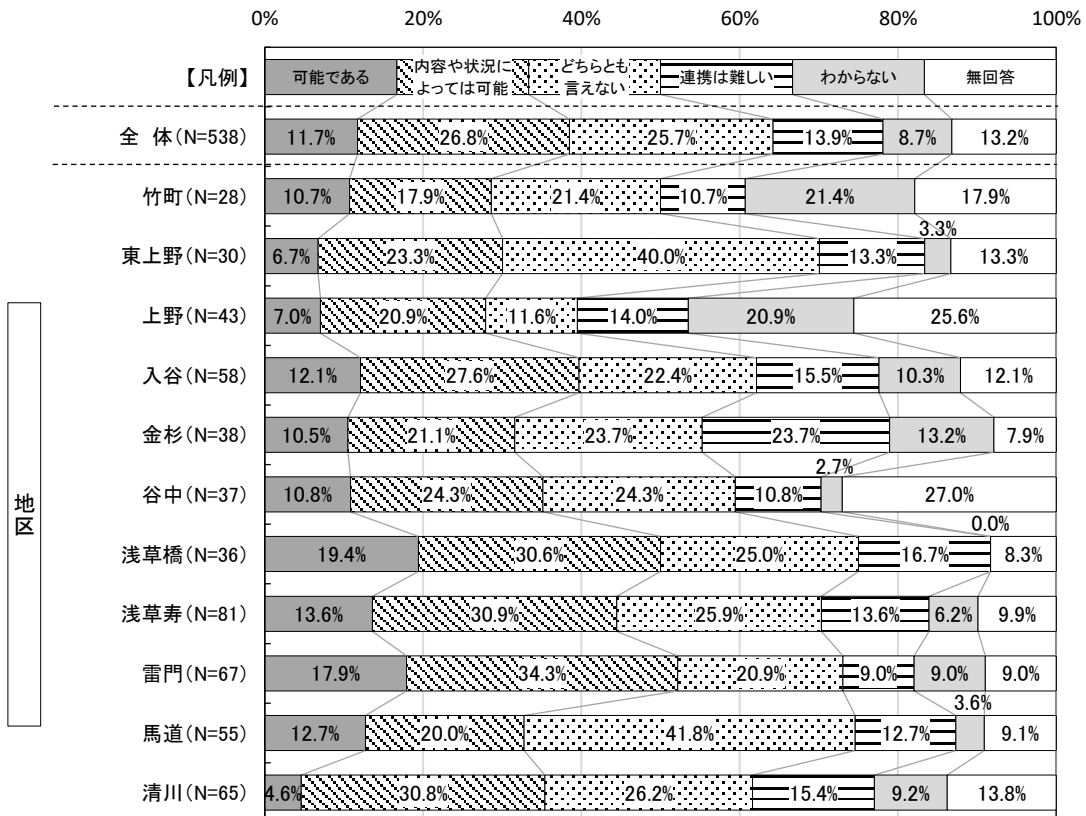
0% 20% 40% 60% 80% 100%

| 【凡例】 | 可能である | 内容や状況によっては可能 | どちらとも言えない | 連携は難しい | わからない | 無回答 |
|---|---|---|---|---|---|---|
| 全 体(N=538) | 11.7% | 26.8% | 25.7% | 13.9% | 8.7% | 13.2% |
| 竹町(N=28) | 10.7% | 17.9% | 21.4% | 10.7% | 21.4% | 17.9% |
| 東上野(N=30) | 6.7% | 23.3% | 40.0% | 13.3% | 3.3% | 13.3% |
| 上野(N=43) | 7.0% | 20.9% | 11.6% | 14.0% | 20.9% | 25.6% |
| 入谷(N=58) | 12.1% | 27.6% | 22.4% | 15.5% | 10.3% | 12.1% |
| 金杉(N=38) | 10.5% | 21.1% | 23.7% | 23.7% | 13.2% | 7.9% |
| 谷中(N=37) | 10.8% | 24.3% | 24.3% | 10.8% | 2.7% | 27.0% |
| 浅草橋(N=36) | 19.4% | 30.6% | 25.0% | 16.7% | 0.0% | 8.3% |
| 浅草寿(N=81) | 13.6% | 30.9% | 25.9% | 13.6% | 6.2% | 9.9% |
| 雷門(N=67) | 17.9% | 34.3% | 20.9% | 9.0% | 9.0% | 9.0% |
| 馬道(N=55) | 12.7% | 20.0% | 41.8% | 12.7% | 3.6% | 9.1% |
| 清川(N=65) | 4.6% | 30.8% | 26.2% | 15.4% | 9.2% | 13.8% |

地区